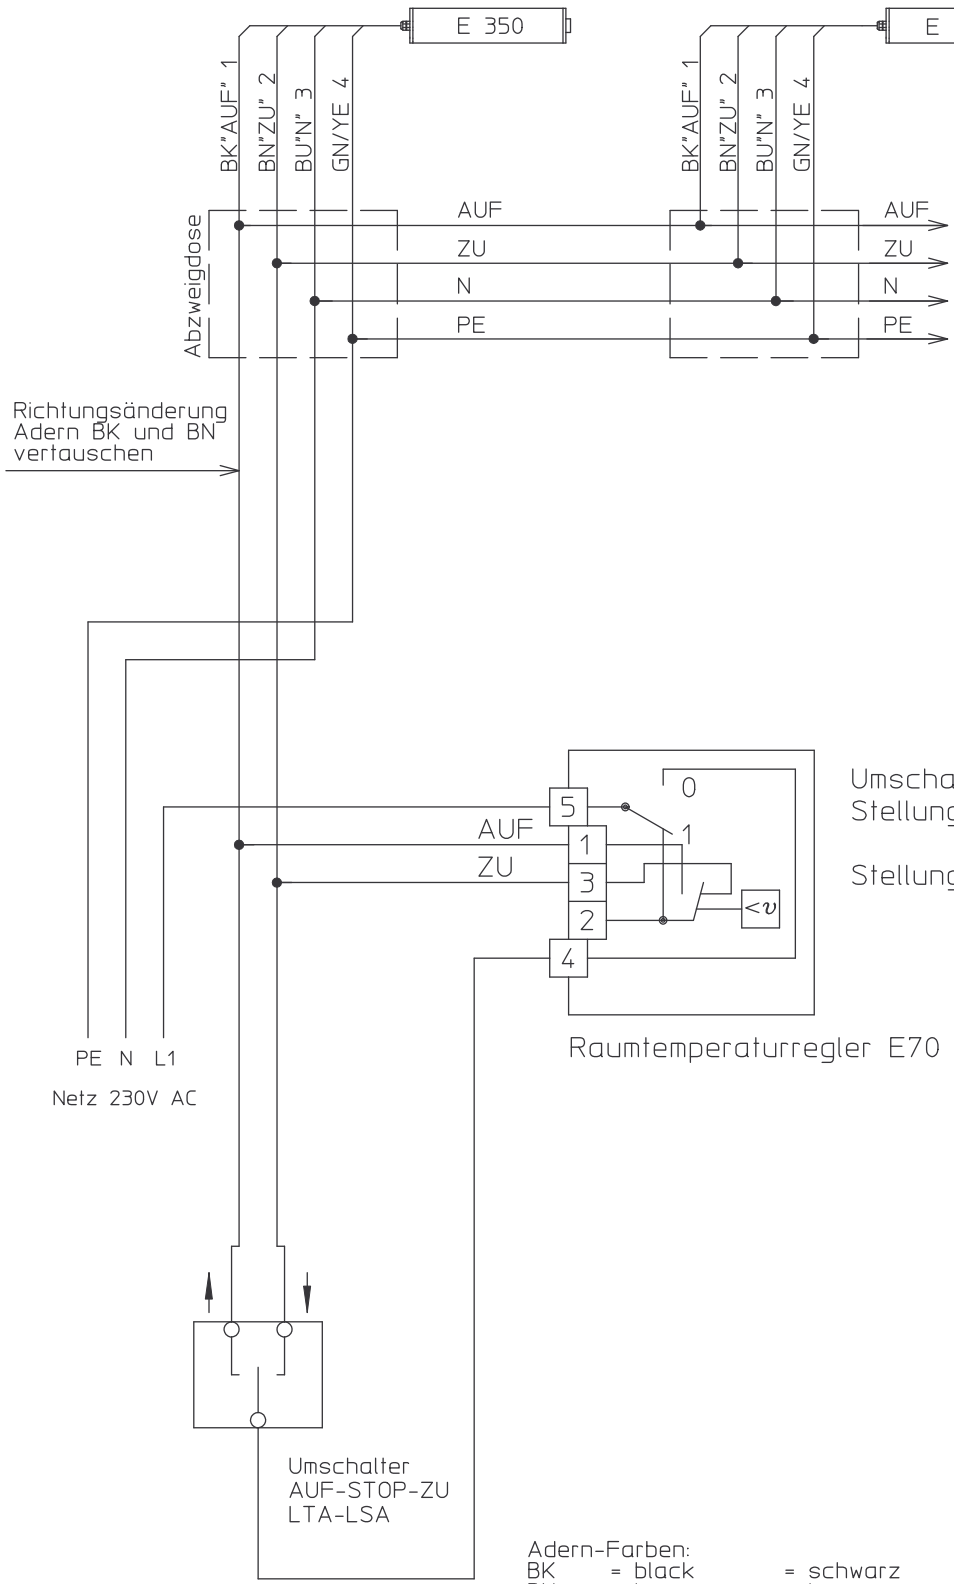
E 350

E

BK"AUF" 1
BN"ZU" 2
BU"N" 3
GN/YE 4

BK"AUF" 1
BN"ZU" 2
BU"N" 3
GN/YE 4

Abzweigdose

AUF
ZU
N
PE

AUF
ZU
N
PE

Richtungsänderung Adern BK und BN vertauschen

Umscha
Stellung

Stellung

5
0
1
AUF
1
ZU
3
2
$<\upsilon$
4

Raumtemperaturregler E70

PE N L1

Netz 230V AC

Umschalter
AUF-STOP-ZU
LTA-LSA

Adern-Farben:
BK = black = schwarz
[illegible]